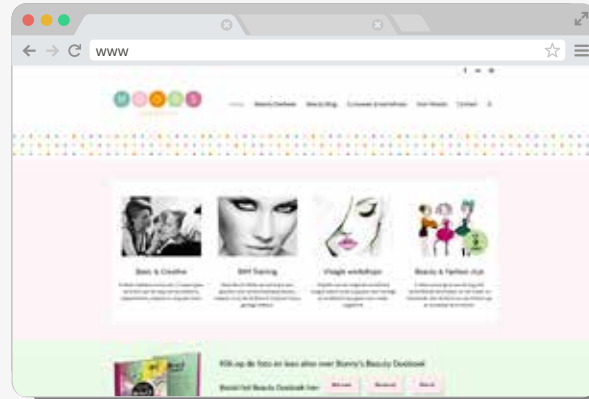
www

M O O D S

Home Beauty Doeboek Beauty Blog Cursussen & workshops Over Moods Contact

Basic & Creative

SHY Training

Visagie workshops

Beauty & Fashion club

Klik op de foto en lees alles over Stunny's Beauty Doeboek

Bestel het Beauty Doeboek hier: